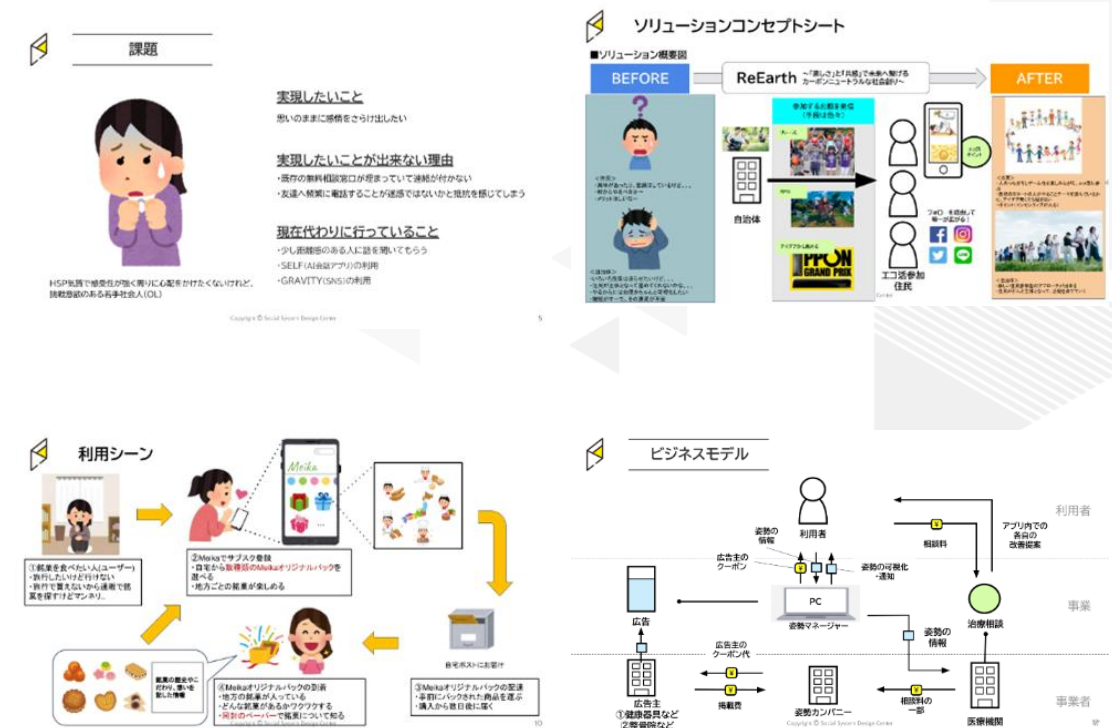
課題

実現したいこと
思いのままに感情をさらけ出したい

実現したいことが出来ない理由
・既存の無料相談窓口が埋まっていて連絡が付かない
・友達へ頻繁に電話することが迷惑ではないかと抵抗を感じてしまう

現在代わりに行っていること
・少し距離感のある人に話を聞いてもらう
・SELF(AI会話アプリ)の利用
・GRAVITY(SNS)の利用

HSP気質で感受性が強く周りに心配をかけたくないけれど、挑戦意欲のある若手社会人(OL)

Copyright © Social Sytem Design Center 5

ソリューションコンセプトシート

■ソリューション概要図

BEFORE

ReEarth ~「楽しさ」と「共感」で未来へ繋げるカーボンニュートラルな社会創り~

AFTER

参加する企画を発信(予算は色々)

自治体

エコ活参加住民

フォロー、拡散して輪が広がる!

GRAND PRIX

利用シーン

①和菓子を食べたい人(ユーザー)
・旅行したいけど行けない
・旅行で買えないから通販で和菓子を探すけどマンネリ。

②Meikaでサブスク登録
・自宅から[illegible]のMeikaオリジナルパックを選べる
・地方ごとの和菓子が楽しめる

Meika

③Meikaオリジナルパックの配達
・事前にパックされた商品を運ぶ
・購入から数日後に届く

自宅ポストにお届け

④Meikaオリジナルパックの到着
・地方の和菓子が入っている
・どんな和菓子があるかワクワクする
・同封のペーパーで和菓子について知る

和菓子の歴史やこだわり、想いを記した情報

10

ビジネスモデル

利用者

利用者

姿勢の情報

広告主のクーポン

相談料

アプリ内での各自の改善提案

姿勢の可視化・通知

事業

広告

PC

姿勢マネージャー

治療相談

姿勢の情報

広告主のクーポン代

掲載費

相談料の一部

事業者

広告主
①健康器具など
②整骨院など

姿勢カンパニー

医療機関

Copyright © Social Sytem Design Center 17